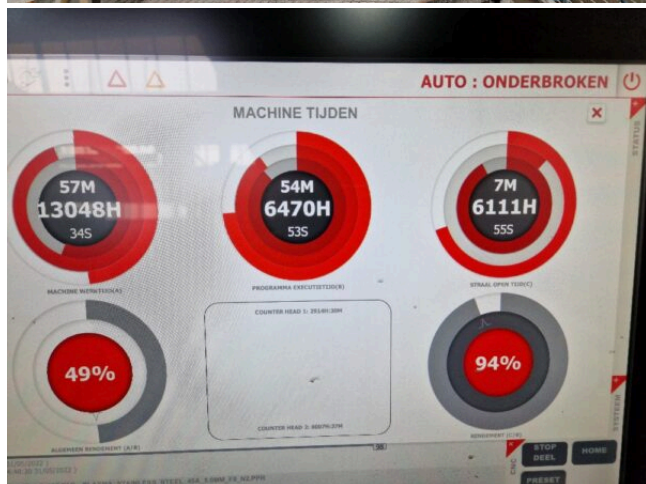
AUTO : ONDERBROKEN

MACHINE TIJDEN

57M
13048H
34S

MACHINE WERKTIJD(A)

54M
6470H
53S

PROGRAMMA EXECUTIETIJD(B)

7M
6111H
55S

STRAAL OPEN TIJD(C)

49%

ALGEMEEN RENDEMENT (A/B)

COUNTER HEAD 1: 39169:30M

COUNTER HEAD 2: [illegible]

94%

RENDEMENT (C/B)

STATUS

SYSTEEM

STOP DEEL

HOME

PRESET

CNC